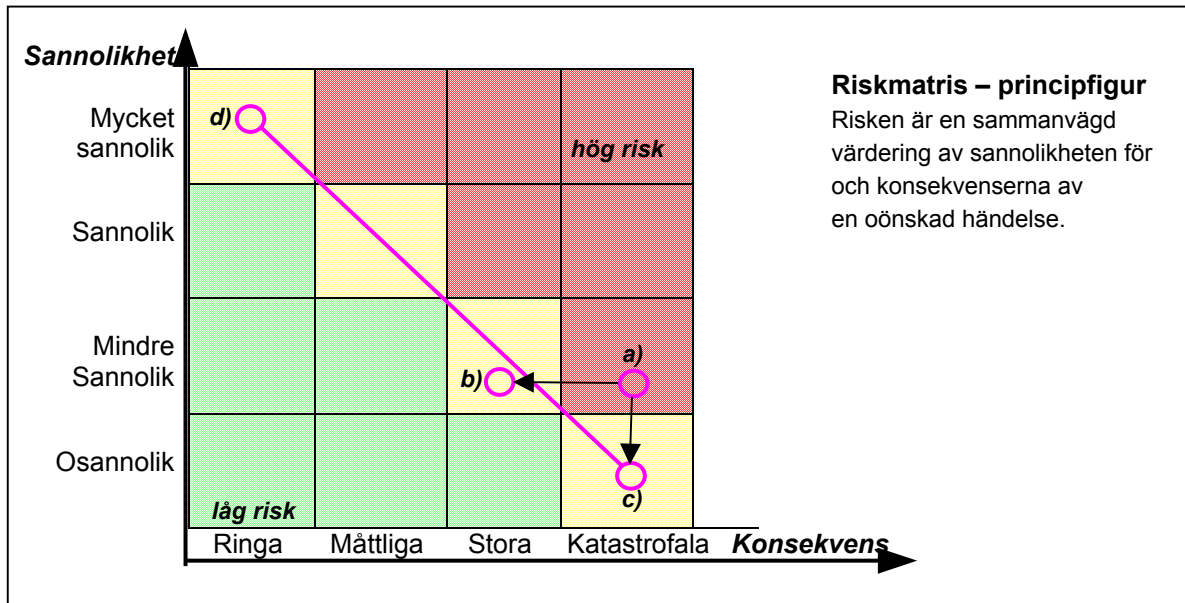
Sannolikhet

Mycket sannolik

Sannolik

Mindre Sannolik

Osannolik

d)

hög risk

a)

b)

c)

låg risk

Ringa | Måttliga | Stora | Katastrofala

Konsekvens

Riskmatris – principfigur

Risken är en sammanvägd värdering av sannolikheten för och konsekvenserna av en oönskad händelse.